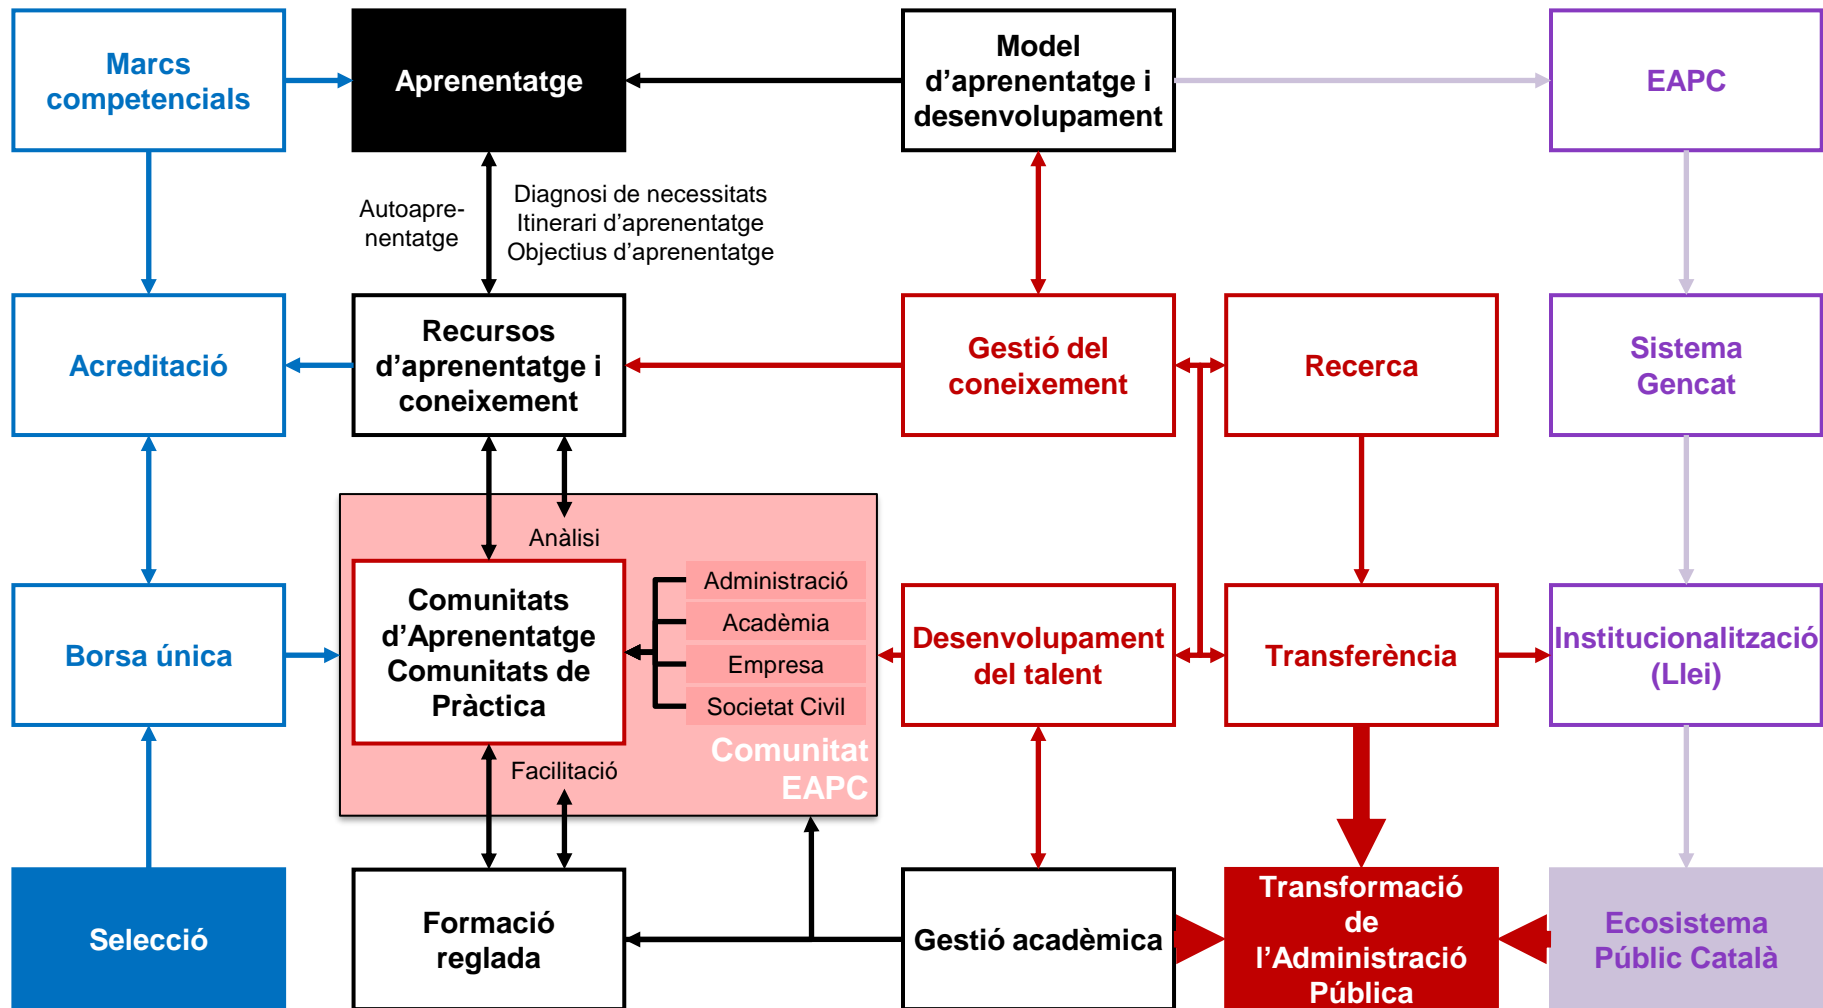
Marcs competencials

Aprenentatge

Model d'aprenentatge i desenvolupament

EAPC

Autoaprenentatge

Diagnosi de necessitats
Itinerari d'aprenentatge
Objectius d'aprenentatge

Acreditació

Recursos d'aprenentatge i coneixement

Gestió del coneixement

Recerca

Sistema Gencat

Anàlisi

Borsa única

Comunitats d'Aprenentatge Comunitats de Pràctica

Administració
Acadèmia
Empresa
Societat Civil

Comunitat EAPC

Desenvolupament del talent

Transferència

Institucionalització (Llei)

Facilitació

Selecció

Formació reglada

Gestió acadèmica

Transformació de l'Administració Pública

Ecosistema Públic Català